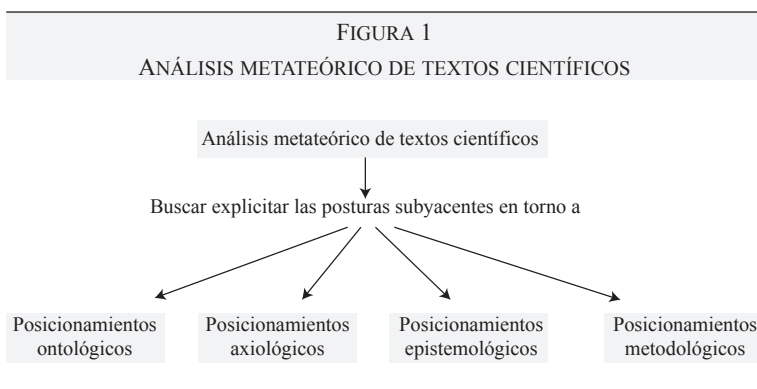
FIGURA 1
ANÁLISIS METATEÓRICO DE TEXTOS CIENTÍFICOS

Análisis metateórico de textos científicos

Buscar explicitar las posturas subyacentes en torno a

Posicionamientos ontológicos

Posicionamientos axiológicos

Posicionamientos epistemológicos

Posicionamientos metodológicos